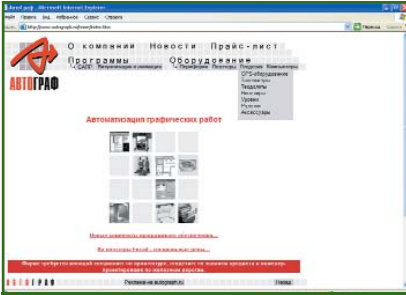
Файл Правка Вид Избранное Сервис Справка

Переход

О компании Новости Прайс-лист
Программы Оборудование

АВТОГРАФ

Плоттеры
GPS-оборудование
Тахеометры
Теодолиты
Нивелиры
Уровни
Рулетки
Аксессуары

Автоматизация графических работ

АВТОГРАФ